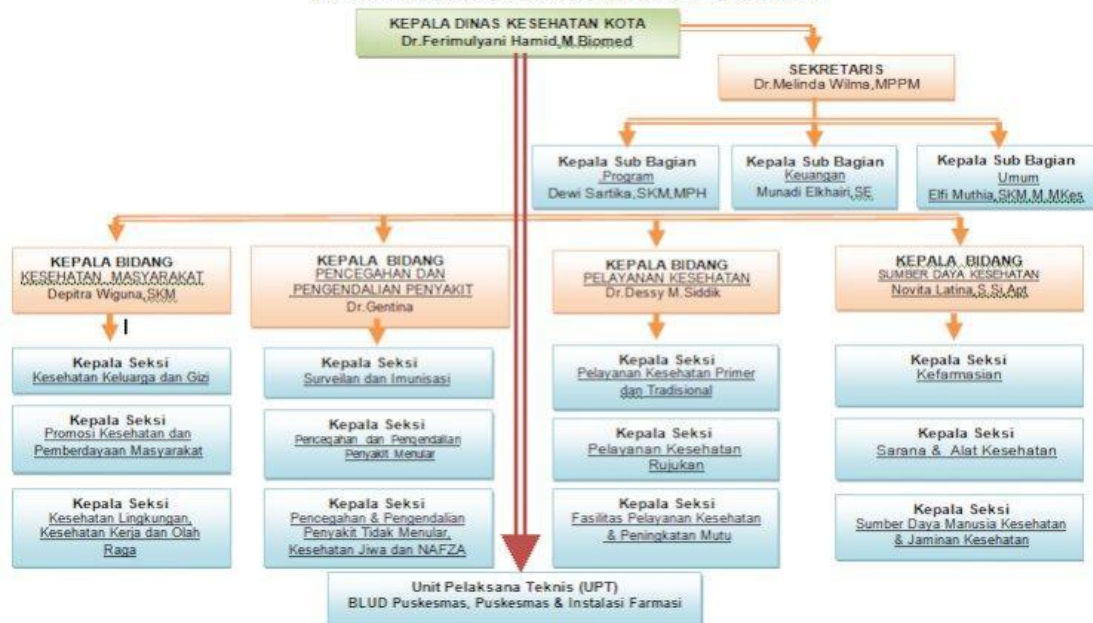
KEPALA DINAS KESEHATAN KOTA
Dr.Ferimulyani Hamid,M.Biomed

SEKRETARIS
Dr.Melinda Wilma,MPPM

Kepala Sub Bagian
Program
Dewi Sartika,SKM,MPH

Kepala Sub Bagian
Keuangan
Munadi Elkhairi,SE

Kepala Sub Bagian
Umum
Elfi Muthia,SKM,M.MKes

KEPALA BIDANG
KESEHATAN MASYARAKAT
Depitra Wiguna,SKM

Kepala Seksi
Kesehatan Keluarga dan Gizi

Kepala Seksi
Promosi Kesehatan dan Pemberdayaan Masyarakat

Kepala Seksi
Kesehatan Lingkungan, Kesehatan Kerja dan Olah Raga

KEPALA BIDANG
PENCEGAHAN DAN PENGENDALIAN PENYAKIT
Dr.Gentina

Kepala Seksi
Surveilan dan Imunisasi

Kepala Seksi
Pencegahan dan Pengendalian Penyakit Menular

Kepala Seksi
Pencegahan & Pengendalian Penyakit Tidak Menular, Kesehatan Jiwa dan NAFZA

KEPALA BIDANG
PELAYANAN KESEHATAN
Dr.Dessy M.Siddik

Kepala Seksi
Pelayanan Kesehatan Primer dan Tradisional

Kepala Seksi
Pelayanan Kesehatan Rujukan

Kepala Seksi
Fasilitas Pelayanan Kesehatan & Peningkatan Mutu

KEPALA BIDANG
SUMBER DAYA KESEHATAN
Novita Latina,S.Si,Apt

Kepala Seksi
Kefarmasian

Kepala Seksi
Sarana & Alat Kesehatan

Kepala Seksi
Sumber Daya Manusia Kesehatan & Jaminan Kesehatan

Unit Pelaksana Teknis (UPT)
BLUD Puskesmas, Puskesmas & Instalasi Farmasi